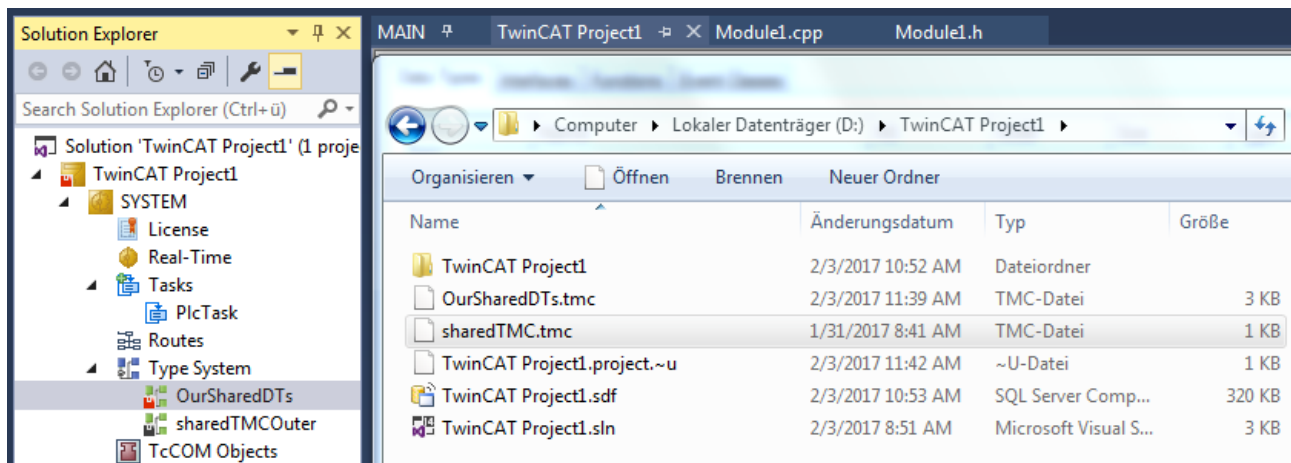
Solution Explorer

Search Solution Explorer (Ctrl+ü)

Solution 'TwinCAT Project1' (1 proje
TwinCAT Project1
SYSTEM
License
Real-Time
Tasks
PlcTask
Routes
Type System
OurSharedDTs
sharedTMCOuter
TcCOM Objects

MAIN | TwinCAT Project1 | Module1.cpp | Module1.h

Computer ▸ Lokaler Datenträger (D:) ▸ TwinCAT Project1 ▸

Organisieren ▾ | Öffnen | Brennen | Neuer Ordner

| Name | Änderungsdatum | Typ | Größe |
|---|---|---|---|
| TwinCAT Project1 | 2/3/2017 10:52 AM | Dateiordner | |
| OurSharedDTs.tmc | 2/3/2017 11:39 AM | TMC-Datei | 3 KB |
| sharedTMC.tmc | 1/31/2017 8:41 AM | TMC-Datei | 1 KB |
| TwinCAT Project1.project.~u | 2/3/2017 11:42 AM | ~U-Datei | 1 KB |
| TwinCAT Project1.sdf | 2/3/2017 10:53 AM | SQL Server Comp... | 320 KB |
| TwinCAT Project1.sln | 2/3/2017 8:51 AM | Microsoft Visual S... | 3 KB |